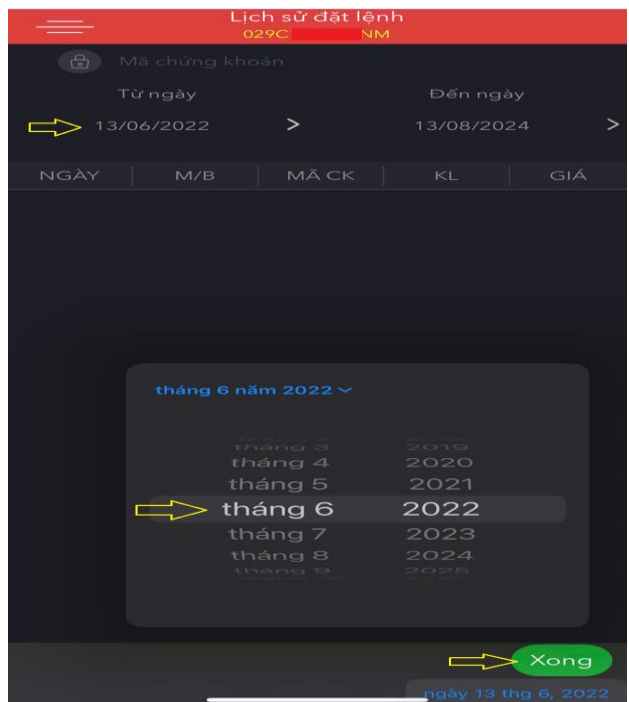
Lịch sử đặt lệnh
029C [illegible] NM

Mã chứng khoán

Từ ngày
13/06/2022 >

Đến ngày
13/08/2024 >

| NGÀY | M/B | MÃ CK | KL | GIÁ |
|---|---|---|---|---|

tháng 6 năm 2022

tháng 3 2019
tháng 4 2020
tháng 5 2021
tháng 6 2022
tháng 7 2023
tháng 8 2024
tháng 9 2025

Xong

ngày 13 thg 6, 2022